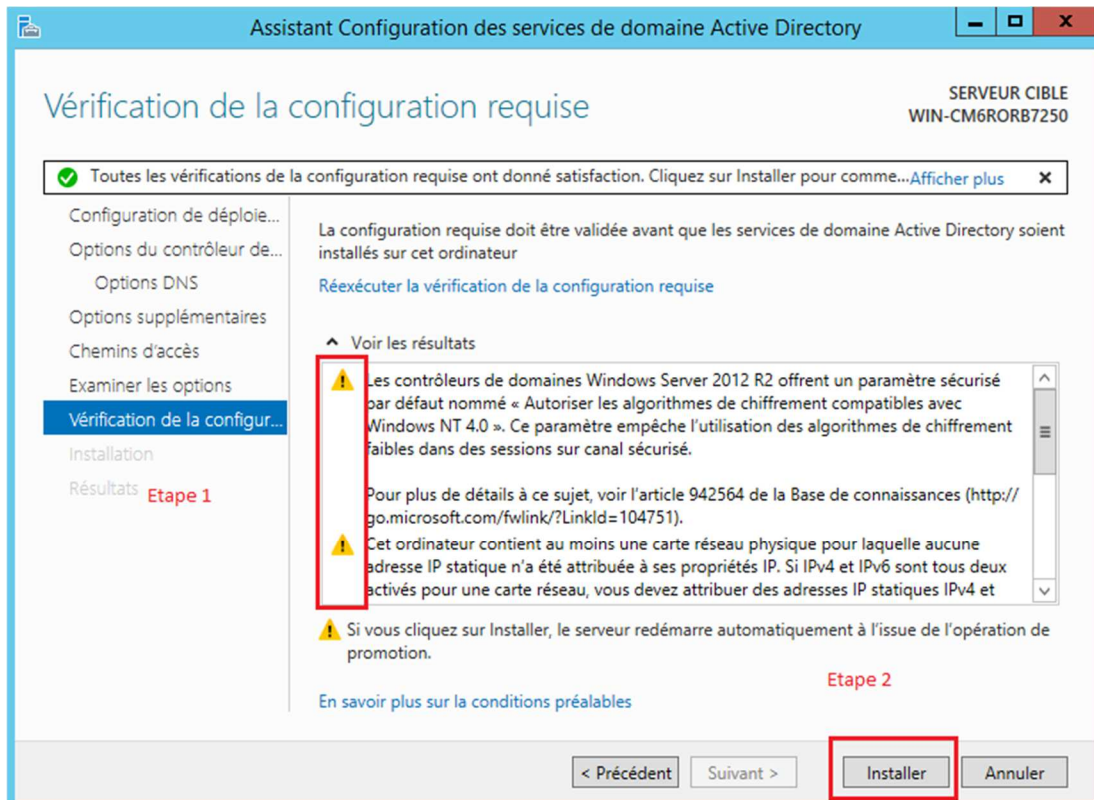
Assistant Configuration des services de domaine Active Directory

Vérification de la configuration requise

SERVEUR CIBLE
WIN-CM6RORB7250

Toutes les vérifications de la configuration requise ont donné satisfaction. Cliquez sur Installer pour comme... Afficher plus ×

Configuration de déploie...
Options du contrôleur de...
Options DNS
Options supplémentaires
Chemins d'accès
Examiner les options
Vérification de la configur...
Installation
Résultats Etape 1

La configuration requise doit être validée avant que les services de domaine Active Directory soient installés sur cet ordinateur

Réexécuter la vérification de la configuration requise

Voir les résultats

Les contrôleurs de domaines Windows Server 2012 R2 offrent un paramètre sécurisé par défaut nommé « Autoriser les algorithmes de chiffrement compatibles avec Windows NT 4.0 ». Ce paramètre empêche l'utilisation des algorithmes de chiffrement faibles dans des sessions sur canal sécurisé.

Pour plus de détails à ce sujet, voir l'article 942564 de la Base de connaissances (http://go.microsoft.com/fwlink/?LinkId=104751).

Cet ordinateur contient au moins une carte réseau physique pour laquelle aucune adresse IP statique n'a été attribuée à ses propriétés IP. Si IPv4 et IPv6 sont tous deux activés pour une carte réseau, vous devez attribuer des adresses IP statiques IPv4 et

Si vous cliquez sur Installer, le serveur redémarre automatiquement à l'issue de l'opération de promotion.

Etape 2

En savoir plus sur la conditions préalables

< Précédent Suivant > Installer Annuler